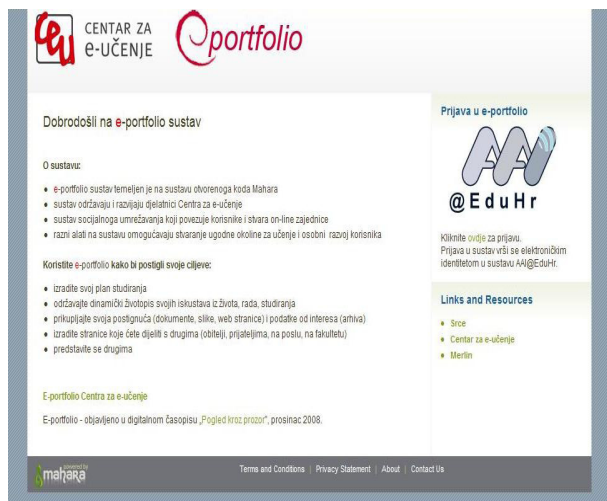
CeU CENTAR ZA E-UČENJE eportfolio

Dobrodošli na e-portfolio sustav

O sustavu:

- e-portfolio sustav temeljen je na sustavu otvorenoga koda Mahara
- sustav održavaju i razvijaju djelatnici Centra za e-učenje
- sustav socijalnoga umrežavanja koji povezuje korisnike i stvara on-line zajednice
- razni alati na sustavu omogućavaju stvaranje ugodne okoline za učenje i osobni razvoj korisnika

Koristite e-portfolio kako bi postigli svoje ciljeve:

- izradite svoj plan studiranja
- održavajte dinamički životopis svojih iskustava iz života, rada, studiranja
- prikupljajte svoja postignuća (dokumente, slike, web stranice) i podatke od interesa (arhiva)
- izradite stranice koje ćete dijeliti s drugima (obitelji, prijateljima, na poslu, na fakultetu)
- predstavite se drugima

E-portfolio Centra za e-učenje

E-portfolio - objavljeno u digitalnom časopisu „Pogled kroz prozor", prosinac 2008.

Prijava u e-portfolio

AAI @EduHr

Kliknite ovdje za prijavu.
Prijava u sustav vrši se elektroničkim identitetom u sustavu AAI@EduHr.

Links and Resources

- Srce
- Centar za e-učenje
- Merlin

powered by mahara

Terms and Conditions | Privacy Statement | About | Contact Us